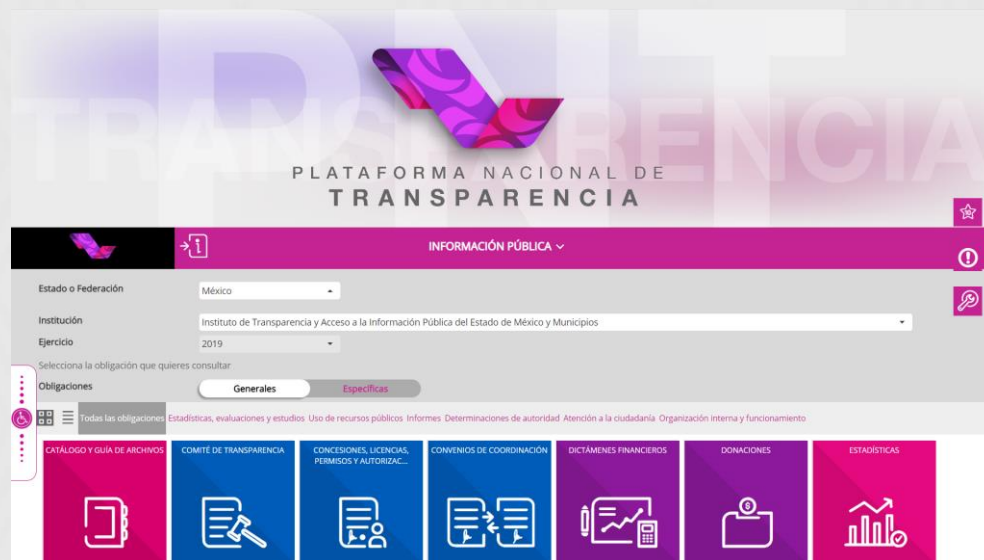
PLATAFORMA NACIONAL DE
TRANSPARENCIA

INFORMACIÓN PÚBLICA

Estado o Federación
México

Institución
Instituto de Transparencia y Acceso a la Información Pública del Estado de México y Municipios

Ejercicio
2019

Selecciona la obligación que quieres consultar

Obligaciones
Generales
Específicas

Todas las obligaciones
Estadísticas, evaluaciones y estudios
Uso de recursos públicos
Informes
Determinaciones de autoridad
Atención a la ciudadanía
Organización interna y funcionamiento

CATÁLOGO Y GUÍA DE ARCHIVOS
COMITÉ DE TRANSPARENCIA
CONCESIONES, LICENCIAS, PERMISOS Y AUTORIZAC...
CONVENIOS DE COORDINACIÓN
DICTÁMENES FINANCIEROS
DONACIONES
ESTADÍSTICAS